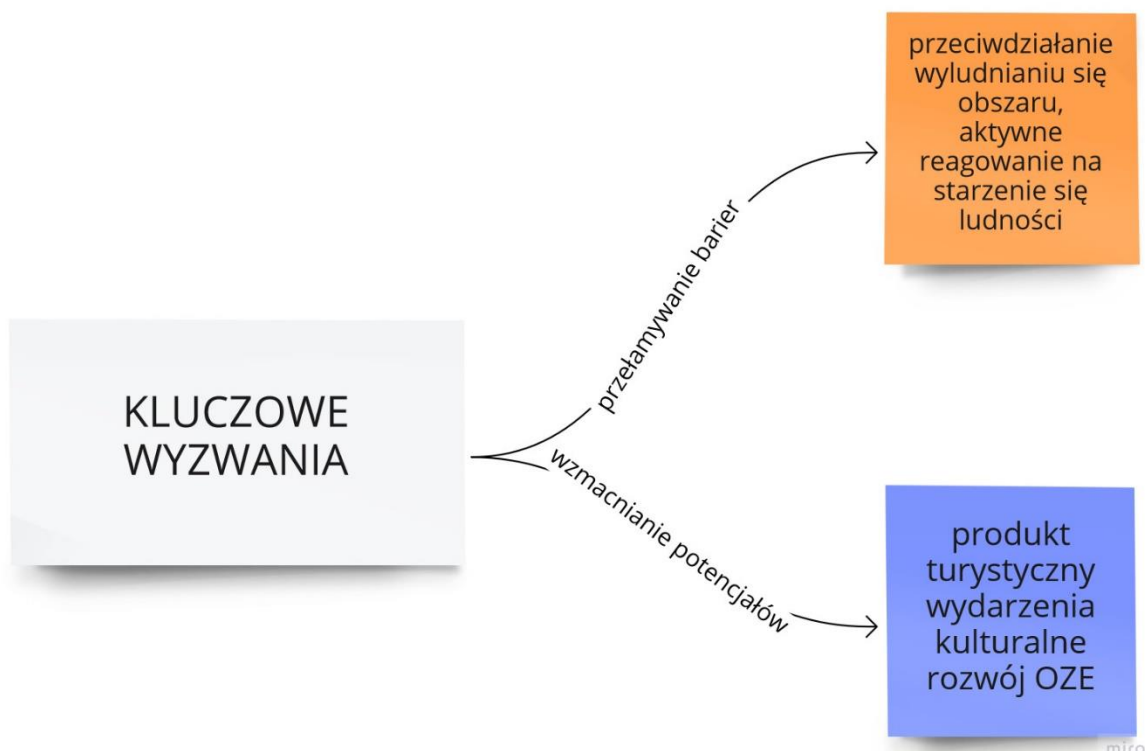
KLUCZOWE WYZWANIA

przełamywanie barier

przeciwdziałanie wyludnianiu się obszaru, aktywne reagowanie na starzenie się ludności

wzmacnianie potencjałów

produkt turystyczny wydarzenia kulturalne rozwój OZE

miro